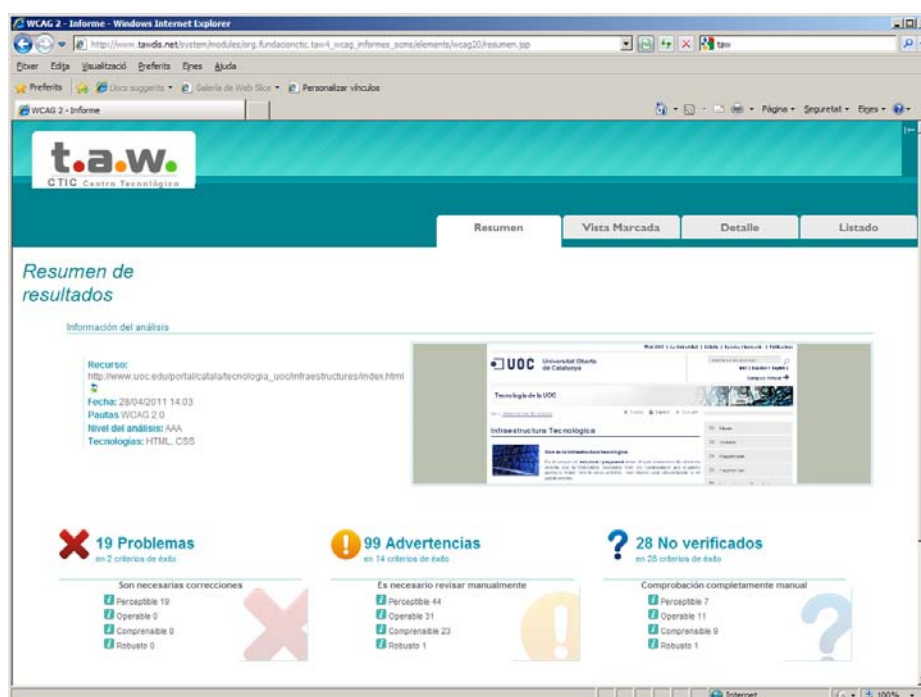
WCAG 2 - Informe - Windows Internet Explorer

http://www.tawdis.net/system/modules/org.fundacionctic.taw4_wcag_informes_ocms/elements/wcag20/resumen.jsp

taw

Fitxer Edita Visualització Preferits Eines Ajuda

Preferits Llocs suggerits Galeria de Web Slice Personalizar vínculos

WCAG 2 - Informe

Pàgina Seguretat Eines

t.a.w.
CTIC Centro Tecnológico

Resumen | Vista Marcada | Detalle | Listado

Resumen de resultados

Información del análisis

Recurso: http://www.uoc.edu/portal/catala/tecnologia_uoc/infraestructures/index.html
Fecha: 28/04/2011 14:03
Pautas WCAG 2.0
Nivel del análisis: AAA
Tecnologías: HTML, CSS

UOC Universitat Oberta de Catalunya
Tecnologia de la UOC
Infraestructura Tecnològica

19 Problemas
en 2 criterios de éxito
Son necesarias correcciones
Perceptible 19
Operable 0
Comprensible 0
Robusto 0

99 Advertencias
en 14 criterios de éxito
Es necesario revisar manualmente
Perceptible 44
Operable 31
Comprensible 23
Robusto 1

28 No verificados
en 28 criterios de éxito
Comprobación completamente manual
Perceptible 7
Operable 11
Comprensible 9
Robusto 1

Internet
100%